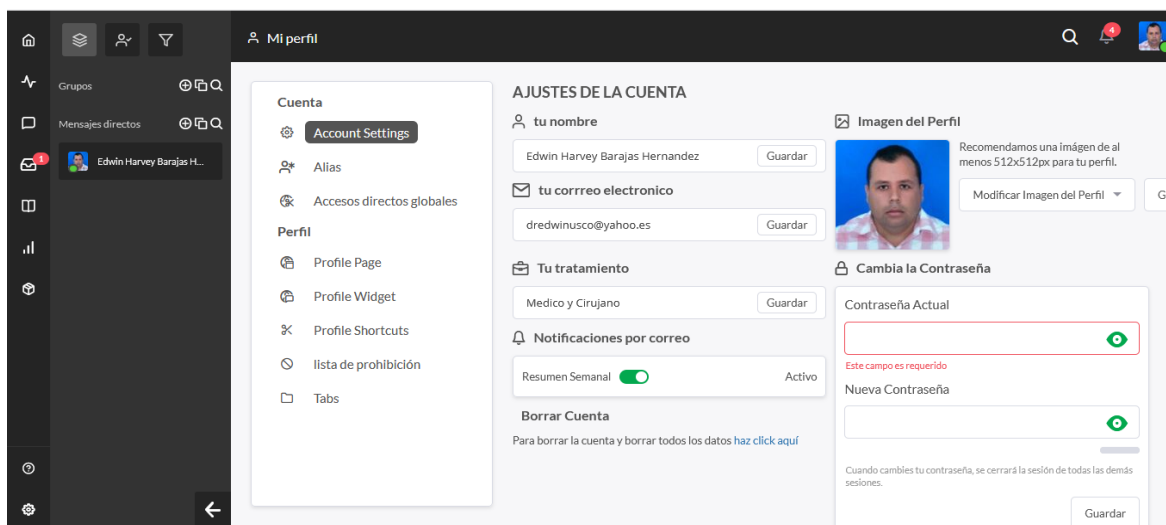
Mi perfil

4

Grupos

Mensajes directos

1

Edwin Harvey Barajas H...

Cuenta

Account Settings

Alias

Accesos directos globales

Perfil

Profile Page

Profile Widget

Profile Shortcuts

lista de prohibición

Tabs

AJUSTES DE LA CUENTA

tu nombre

Edwin Harvey Barajas Hernandez

Guardar

tu corrreo electronico

dredwinusco@yahoo.es

Guardar

Tu tratamiento

Medico y Cirujano

Guardar

Notificaciones por correo

Resumen Semanal

Activo

Borrar Cuenta

Para borrar la cuenta y borrar todos los datos haz click aquí

Imagen del Perfil

Recomendamos una imágen de al menos 512x512px para tu perfil.

Modificar Imagen del Perfil

G

Cambia la Contraseña

Contraseña Actual

Este campo es requerido

Nueva Contraseña

Cuando cambies tu contraseña, se cerrará la sesión de todas las demás sesiones.

Guardar